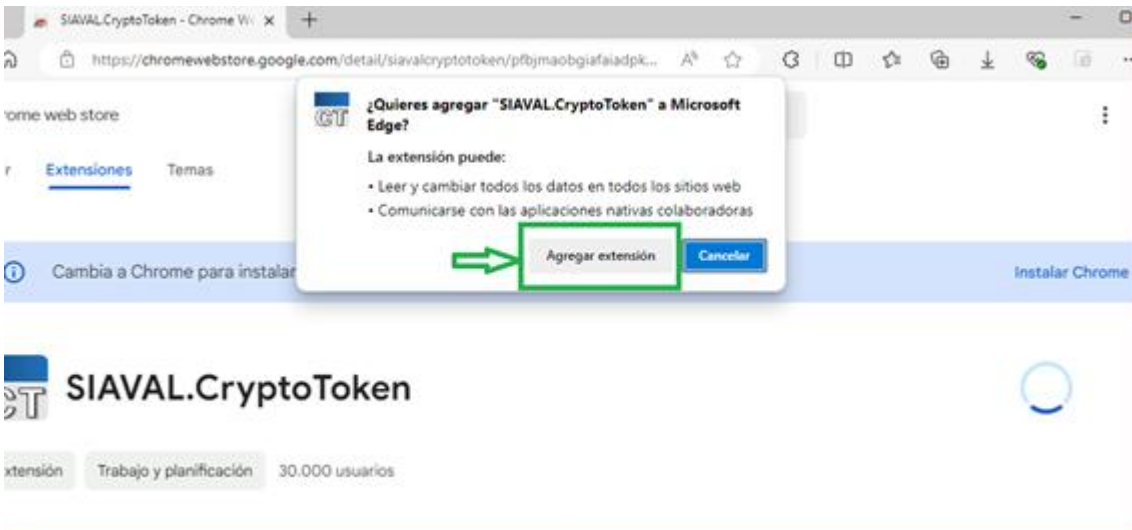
SIAVAL.CryptoToken - Chrome W ×

https://chromewebstore.google.com/detail/siavalcryptotoken/pfbjmaobgiafaiadpk...

rome web store

r Extensiones Temas

GT ¿Quieres agregar "SIAVAL.CryptoToken" a Microsoft Edge?

La extensión puede:

• Leer y cambiar todos los datos en todos los sitios web
• Comunicarse con las aplicaciones nativas colaboradoras

Agregar extensión Cancelar

Cambia a Chrome para instalar

Instalar Chrome

GT SIAVAL.CryptoToken

xtensión Trabajo y planificación 30.000 usuarios